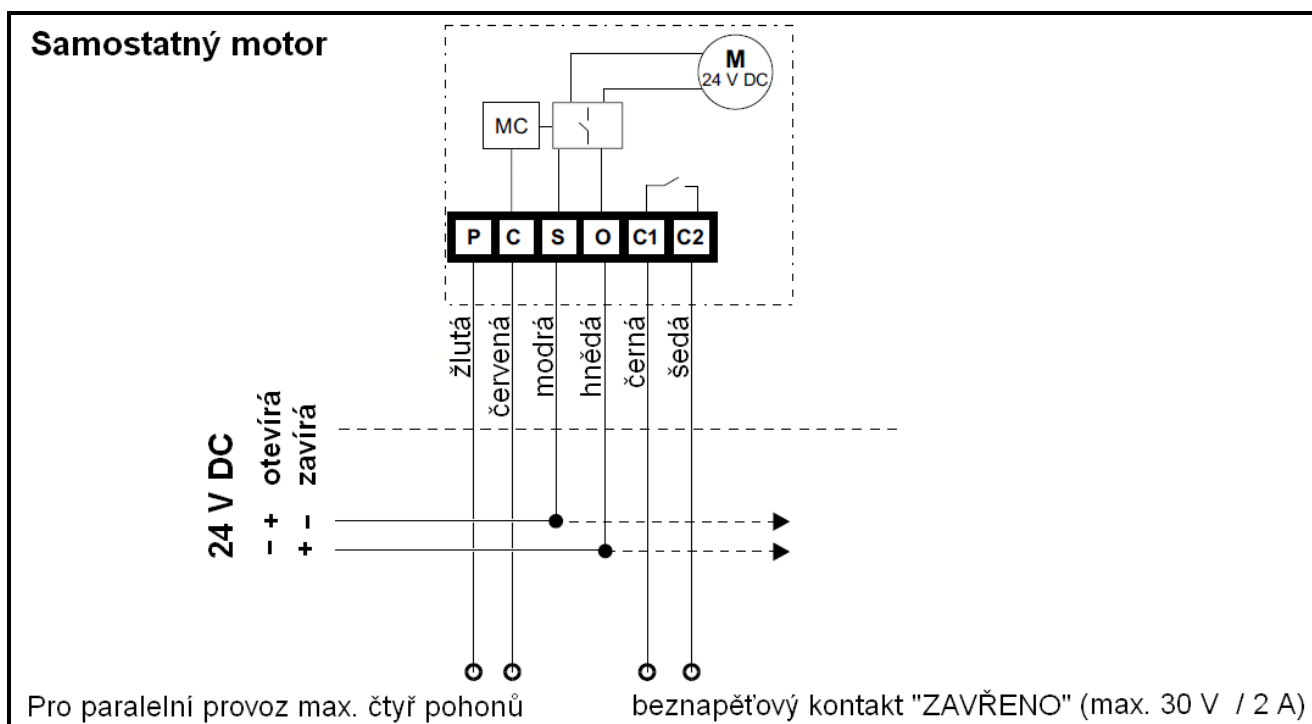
Samostatný motor

M
24 V DC

MC

P C S O C1 C2

žlutá
červená
modrá
hnědá
černá
šedá

24 V DC
– +
+ –
otevírá
zavírá

Pro paralelní provoz max. čtyř pohonů

beznapěťový kontakt "ZAVŘENO" (max. 30 V / 2 A)